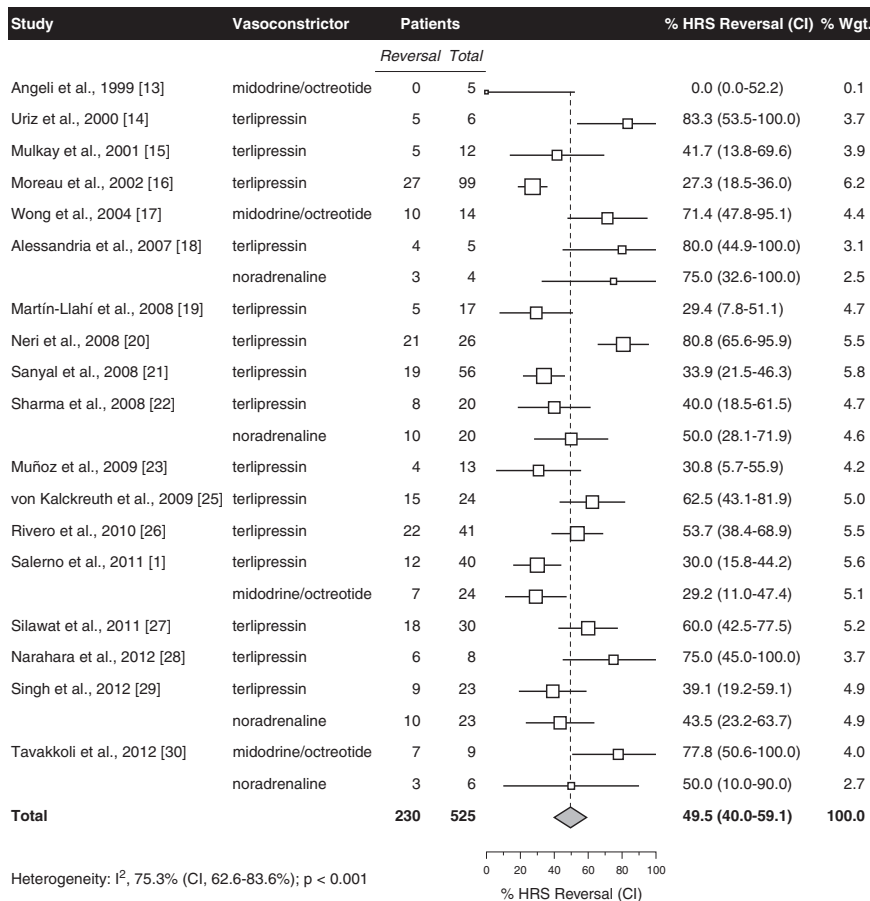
| Study | Vasoconstrictor | Patients Reversal | Patients Total | % HRS Reversal (CI) | % Wgt. |
|---|---|---|---|---|---|
| Angeli et al., 1999 [13] | midodrine/octreotide | 0 | 5 | 0.0 (0.0-52.2) | 0.1 |
| Uriz et al., 2000 [14] | terlipressin | 5 | 6 | 83.3 (53.5-100.0) | 3.7 |
| Mulkay et al., 2001 [15] | terlipressin | 5 | 12 | 41.7 (13.8-69.6) | 3.9 |
| Moreau et al., 2002 [16] | terlipressin | 27 | 99 | 27.3 (18.5-36.0) | 6.2 |
| Wong et al., 2004 [17] | midodrine/octreotide | 10 | 14 | 71.4 (47.8-95.1) | 4.4 |
| Alessandria et al., 2007 [18] | terlipressin | 4 | 5 | 80.0 (44.9-100.0) | 3.1 |
| | noradrenaline | 3 | 4 | 75.0 (32.6-100.0) | 2.5 |
| Martín-Llahí et al., 2008 [19] | terlipressin | 5 | 17 | 29.4 (7.8-51.1) | 4.7 |
| Neri et al., 2008 [20] | terlipressin | 21 | 26 | 80.8 (65.6-95.9) | 5.5 |
| Sanyal et al., 2008 [21] | terlipressin | 19 | 56 | 33.9 (21.5-46.3) | 5.8 |
| Sharma et al., 2008 [22] | terlipressin | 8 | 20 | 40.0 (18.5-61.5) | 4.7 |
| | noradrenaline | 10 | 20 | 50.0 (28.1-71.9) | 4.6 |
| Muñoz et al., 2009 [23] | terlipressin | 4 | 13 | 30.8 (5.7-55.9) | 4.2 |
| von Kalckreuth et al., 2009 [25] | terlipressin | 15 | 24 | 62.5 (43.1-81.9) | 5.0 |
| Rivero et al., 2010 [26] | terlipressin | 22 | 41 | 53.7 (38.4-68.9) | 5.5 |
| Salerno et al., 2011 [1] | terlipressin | 12 | 40 | 30.0 (15.8-44.2) | 5.6 |
| | midodrine/octreotide | 7 | 24 | 29.2 (11.0-47.4) | 5.1 |
| Silawat et al., 2011 [27] | terlipressin | 18 | 30 | 60.0 (42.5-77.5) | 5.2 |
| Narahara et al., 2012 [28] | terlipressin | 6 | 8 | 75.0 (45.0-100.0) | 3.7 |
| Singh et al., 2012 [29] | terlipressin | 9 | 23 | 39.1 (19.2-59.1) | 4.9 |
| | noradrenaline | 10 | 23 | 43.5 (23.2-63.7) | 4.9 |
| Tavakkoli et al., 2012 [30] | midodrine/octreotide | 7 | 9 | 77.8 (50.6-100.0) | 4.0 |
| | noradrenaline | 3 | 6 | 50.0 (10.0-90.0) | 2.7 |
| **Total** | | **230** | **525** | **49.5 (40.0-59.1)** | **100.0** |

Heterogeneity: I$^2$, 75.3% (CI, 62.6-83.6%); p < 0.001

0 20 40 60 80 100
% HRS Reversal (CI)